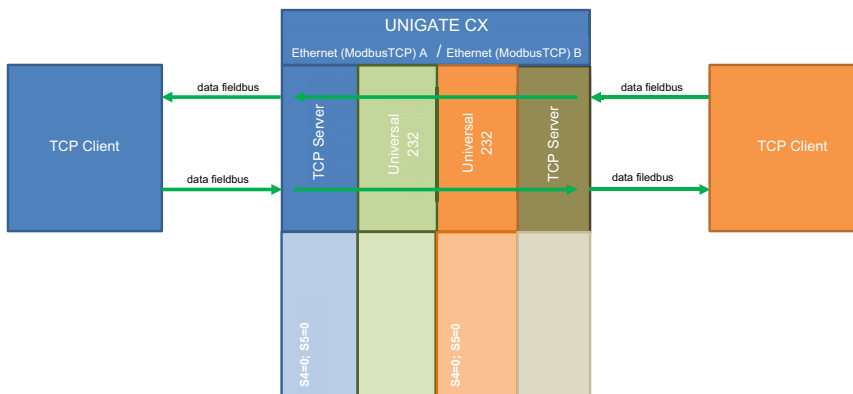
UNIGATE CX

Ethernet (ModbusTCP) A / Ethernet (ModbusTCP) B

TCP Client

data fieldbus

data fieldbus

TCP Server

Universal 232

Universal 232

TCP Server

data fieldbus

data filedbus

TCP Client

S4=0; S5=0

S4=0; S5=0